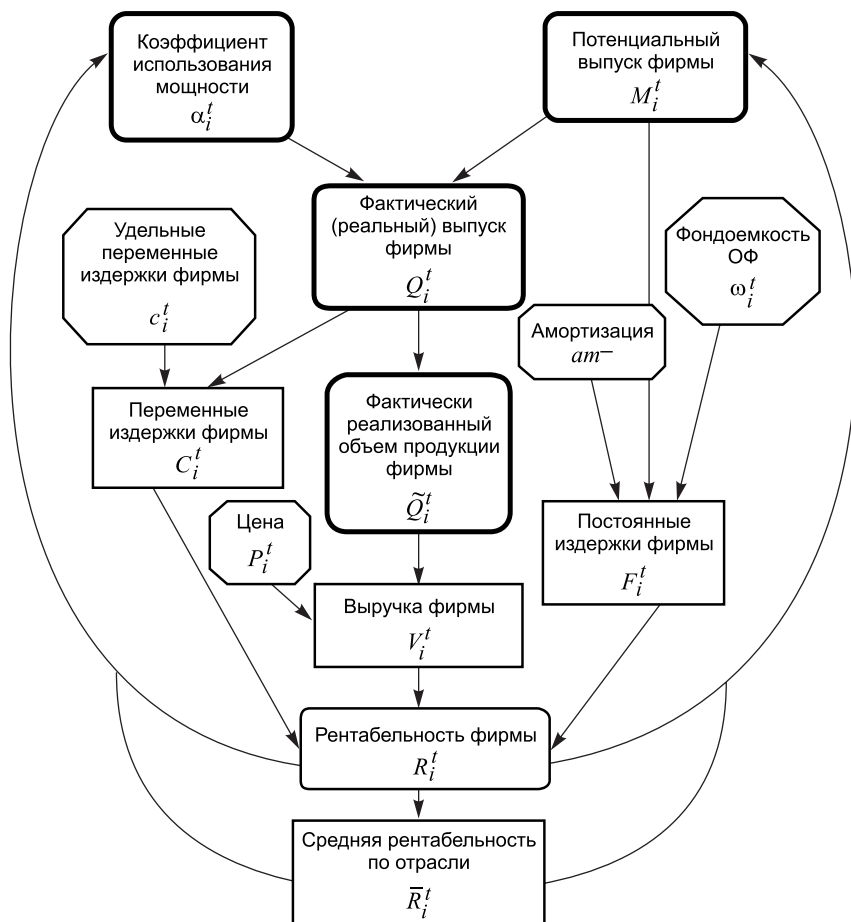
Коэффициент использования мощности
$\alpha_i^t$

Потенциальный выпуск фирмы
$M_i^t$

Фактический (реальный) выпуск фирмы
$Q_i^t$

Удельные переменные издержки фирмы
$c_i^t$

Фондоемкость ОФ
$\omega_i^t$

Амортизация
$am^-$

Переменные издержки фирмы
$C_i^t$

Фактически реализованный объем продукции фирмы
$\tilde{Q}_i^t$

Цена
$P_i^t$

Постоянные издержки фирмы
$F_i^t$

Выручка фирмы
$V_i^t$

Рентабельность фирмы
$R_i^t$

Средняя рентабельность по отрасли
$\bar{R}_i^t$